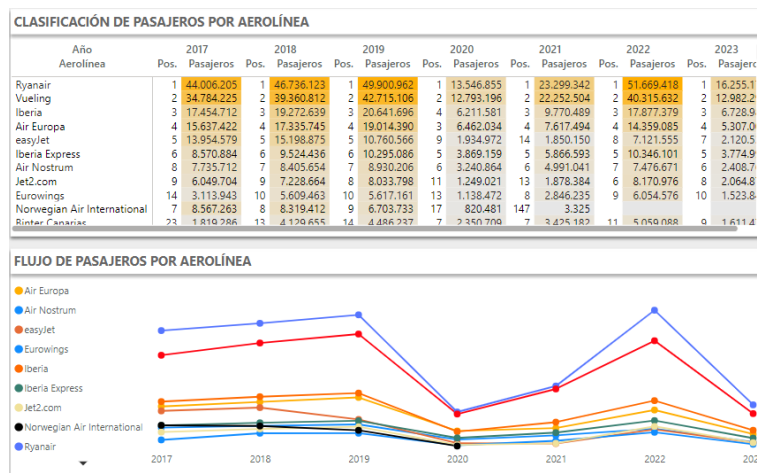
CLASIFICACIÓN DE PASAJEROS POR AEROLÍNEA

| Año / Aerolínea | Pos. 2017 | Pasajeros 2017 | Pos. 2018 | Pasajeros 2018 | Pos. 2019 | Pasajeros 2019 | Pos. 2020 | Pasajeros 2020 | Pos. 2021 | Pasajeros 2021 | Pos. 2022 | Pasajeros 2022 | Pos. 2023 | Pasajeros 2023 |
|---|---|---|---|---|---|---|---|---|---|---|---|---|---|---|
| Ryanair | 1 | 44.006.205 | 1 | 46.736.123 | 1 | 49.900.962 | 1 | 13.546.855 | 1 | 23.299.342 | 1 | 51.669.418 | 1 | 16.255.1 |
| Vueling | 2 | 34.784.225 | 2 | 39.360.812 | 2 | 42.715.106 | 2 | 12.793.196 | 2 | 22.252.504 | 2 | 40.315.632 | 2 | 12.982.2 |
| Iberia | 3 | 17.454.712 | 3 | 19.272.639 | 3 | 20.641.696 | 4 | 6.211.581 | 3 | 9.770.489 | 3 | 17.877.379 | 3 | 6.728.9 |
| Air Europa | 4 | 15.637.422 | 4 | 17.335.745 | 4 | 19.014.390 | 3 | 6.462.034 | 4 | 7.617.494 | 4 | 14.359.085 | 4 | 5.307.0 |
| easyJet | 5 | 13.954.579 | 5 | 15.198.875 | 5 | 15.171.559 | 9 | 1.934.972 | 14 | 1.850.150 | 8 | 7.121.555 | 7 | 2.120.5 |
| Iberia Express | 6 | 8.570.884 | 6 | 9.524.436 | 6 | 10.295.086 | 5 | 3.869.159 | 5 | 5.866.593 | 5 | 10.346.101 | 5 | 3.774.9 |
| Air Nostrum | 8 | 7.735.712 | 7 | 8.405.654 | 7 | 8.930.206 | 6 | 3.240.864 | 6 | 4.991.041 | 7 | 7.476.671 | 6 | 2.408.7 |
| Jet2.com | 9 | 6.049.704 | 9 | 7.228.664 | 9 | 8.033.798 | 11 | 1.249.021 | 13 | 1.878.384 | 6 | 8.170.976 | 8 | 2.064.8 |
| Eurowings | 14 | 3.113.943 | 10 | 5.609.463 | 10 | 5.617.161 | 13 | 1.138.472 | 8 | 2.846.235 | 9 | 6.054.576 | 10 | 1.523.8 |
| Norwegian Air International | 7 | 8.567.263 | 8 | 8.319.412 | 9 | 6.703.733 | 17 | 820.481 | 147 | 3.325 | | | | |
| Binter Canarias | 23 | 1.819.286 | 13 | 4.129.655 | 14 | 4.486.237 | 7 | 2.350.709 | 7 | 3.425.182 | 11 | 5.059.088 | 9 | 1.611.4 |

FLUJO DE PASAJEROS POR AEROLÍNEA

Air Europa
Air Nostrum
easyJet
Eurowings
Iberia
Iberia Express
Jet2.com
Norwegian Air International
Ryanair

2017 2018 2019 2020 2021 2022 202